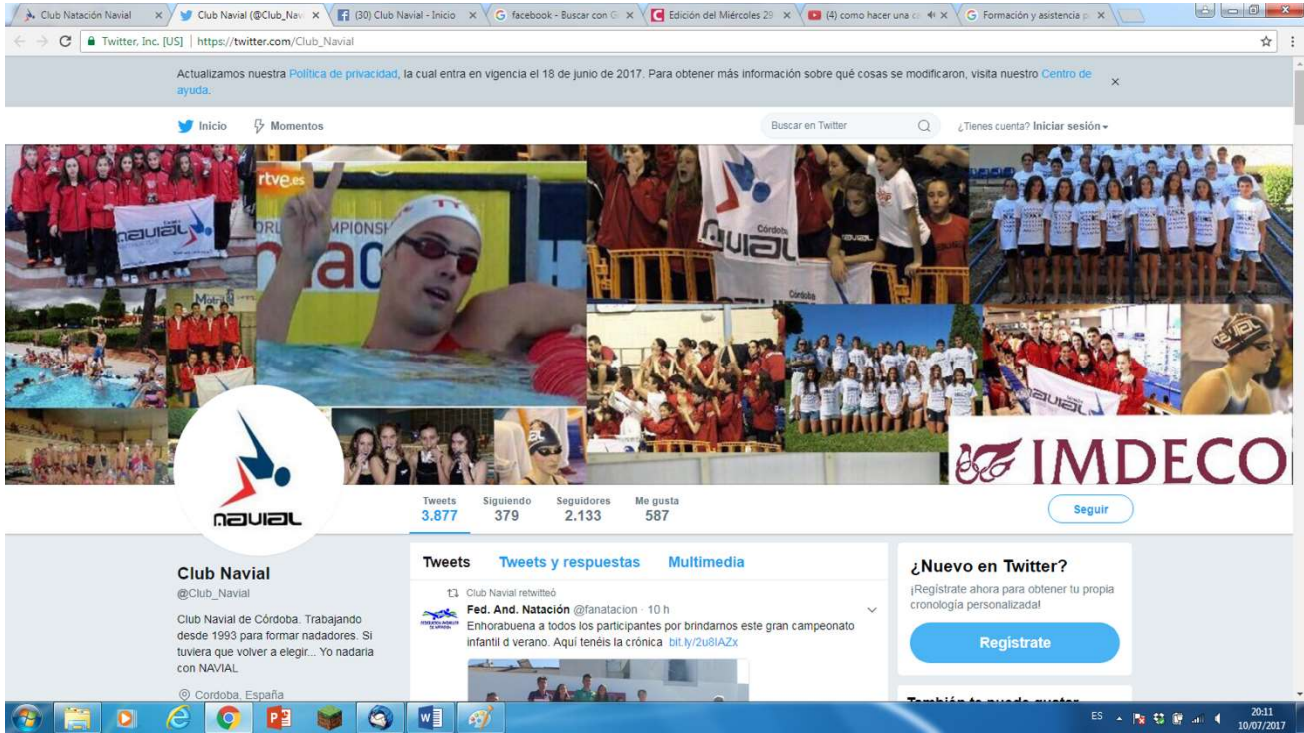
Club Natación Navial × Club Navial (@Club_Nav × (30) Club Navial - Inicio × facebook - Buscar con G × Edición del Miércoles 29 × (4) como hacer una c × Formación y asistencia × 

Twitter, Inc. [US] | https://twitter.com/Club_Navial

Actualizamos nuestra Política de privacidad, la cual entra en vigencia el 18 de junio de 2017. Para obtener más información sobre qué cosas se modificaron, visita nuestro Centro de ayuda.

Inicio Momentos Buscar en Twitter ¿Tienes cuenta? Iniciar sesión

rtve.es

navial

Córdoba

IMDECO

navial

| Tweets | Siguiendo | Seguidores | Me gusta |
|---|---|---|---|
| 3.877 | 379 | 2.133 | 587 |

Seguir

Club Navial
@Club_Navial

Club Navial de Córdoba. Trabajando desde 1993 para formar nadadores. Si tuviera que volver a elegir... Yo nadaria con NAVIAL

Cordoba, España

Tweets Tweets y respuestas Multimedia

Club Navial retwitteó
Fed. And. Natación @fanatacion · 10 h
Enhorabuena a todos los participantes por brindarnos este gran campeonato infantil d verano. Aquí tenéis la crónica bit.ly/2u8IAZx

¿Nuevo en Twitter?
¡Regístrate ahora para obtener tu propia cronología personalizada!

Regístrate

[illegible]

ES 20:11 10/07/2017